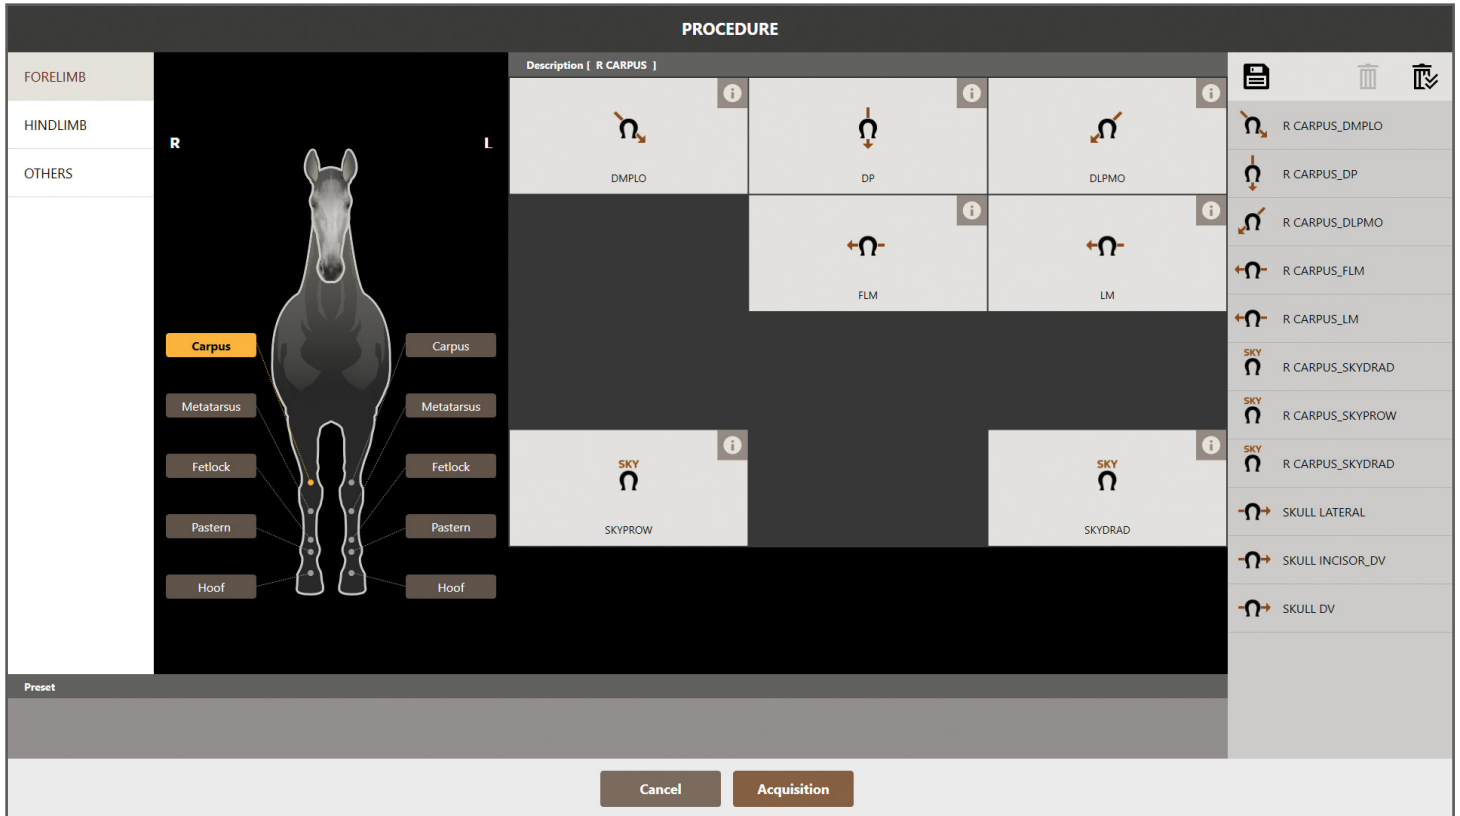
PROCEDURE

FORELIMB
HINDLIMB
OTHERS

R
L

Carpus
Metatarsus
Fetlock
Pastern
Hoof

Carpus
Metatarsus
Fetlock
Pastern
Hoof

Description [ R CARPUS ]

DMPLO
DP
DLPMO
FLM
LM
SKY
SKYPROW
SKY
SKYDRAD

R CARPUS_DMPLO
R CARPUS_DP
R CARPUS_DLPMO
R CARPUS_FLM
R CARPUS_LM
SKY
R CARPUS_SKYDRAD
SKY
R CARPUS_SKYPROW
SKY
R CARPUS_SKYDRAD
SKULL LATERAL
SKULL INCISOR_DV
SKULL DV

Preset

Cancel
Acquisition